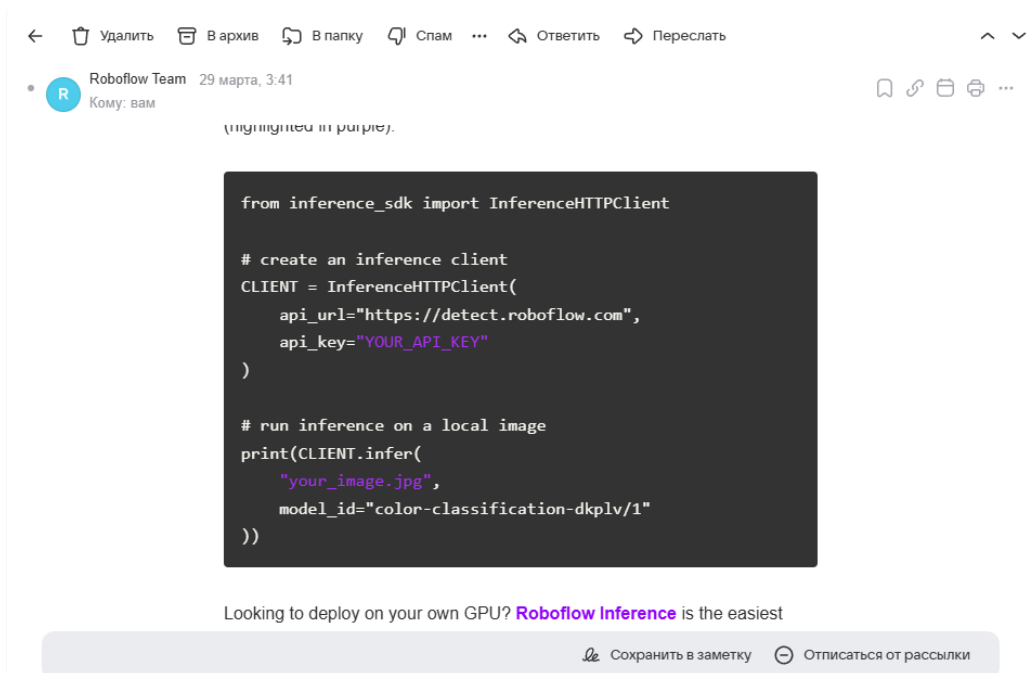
Удалить В архив В папку Спам ··· Ответить Переслать

R Roboflow Team 29 марта, 3:41
Кому: вам

(highlighted in purple).

```
from inference_sdk import InferenceHTTPClient

# create an inference client
CLIENT = InferenceHTTPClient(
    api_url="https://detect.roboflow.com",
    api_key="YOUR_API_KEY"
)

# run inference on a local image
print(CLIENT.infer(
    "your_image.jpg",
    model_id="color-classification-dkplv/1"
))
```

Looking to deploy on your own GPU? Roboflow Inference is the easiest

Сохранить в заметку Отписаться от рассылки